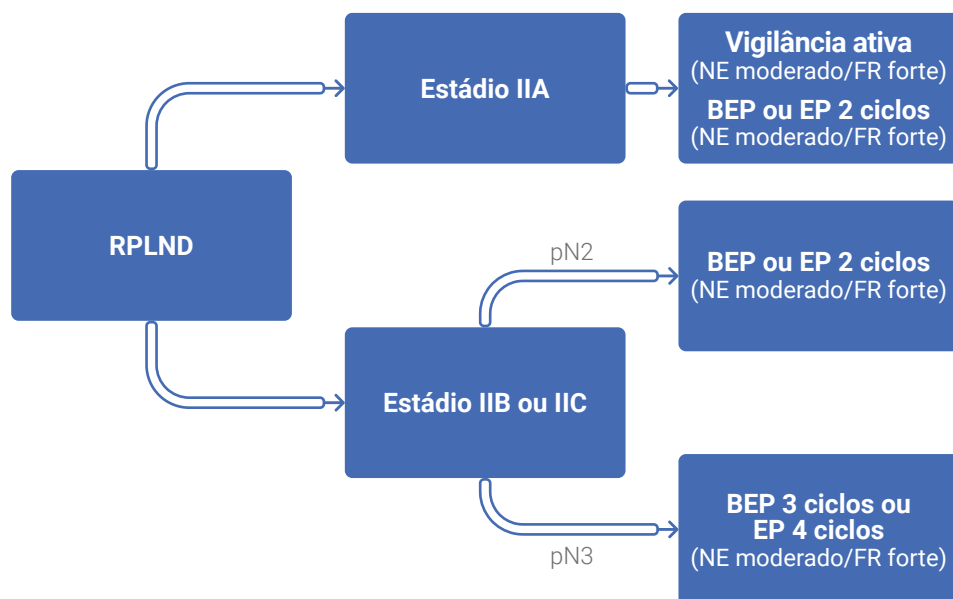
RPLND

Estádio IIA

Vigilância ativa
(NE moderado/FR forte)
BEP ou EP 2 ciclos
(NE moderado/FR forte)

Estádio IIB ou IIC

pN2

BEP ou EP 2 ciclos
(NE moderado/FR forte)

pN3

BEP 3 ciclos ou
EP 4 ciclos
(NE moderado/FR forte)